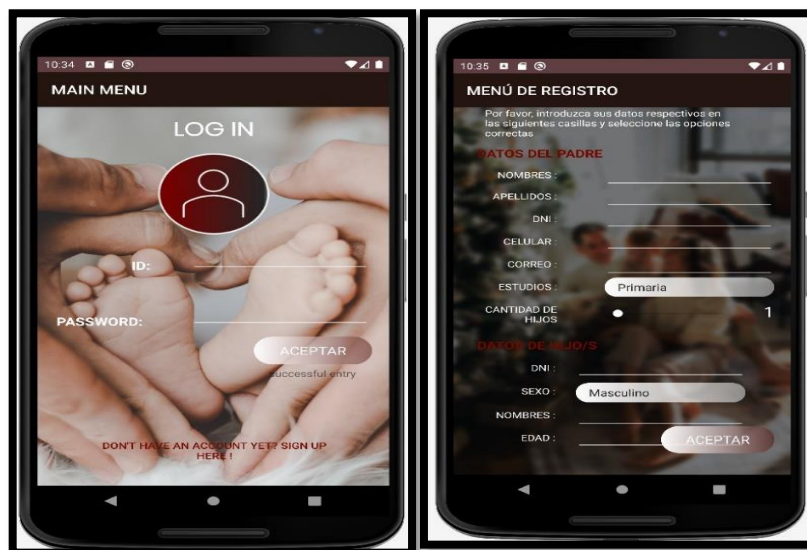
10:34

MAIN MENU

LOG IN

ID:

PASSWORD:

ACEPTAR

successful entry

DON'T HAVE AN ACCOUNT YET? SIGN UP HERE !

10:35

MENÚ DE REGISTRO

Por favor, introduzca sus datos respectivos en las siguientes casillas y seleccione las opciones correctas

DATOS DEL PADRE

NOMBRES :

APELLIDOS :

DNI :

CELULAR :

CORREO :

ESTUDIOS : Primaria

CANTIDAD DE HIJOS 1

DATOS DE HIJO/S

DNI :

SEXO : Masculino

NOMBRES :

EDAD :

ACEPTAR